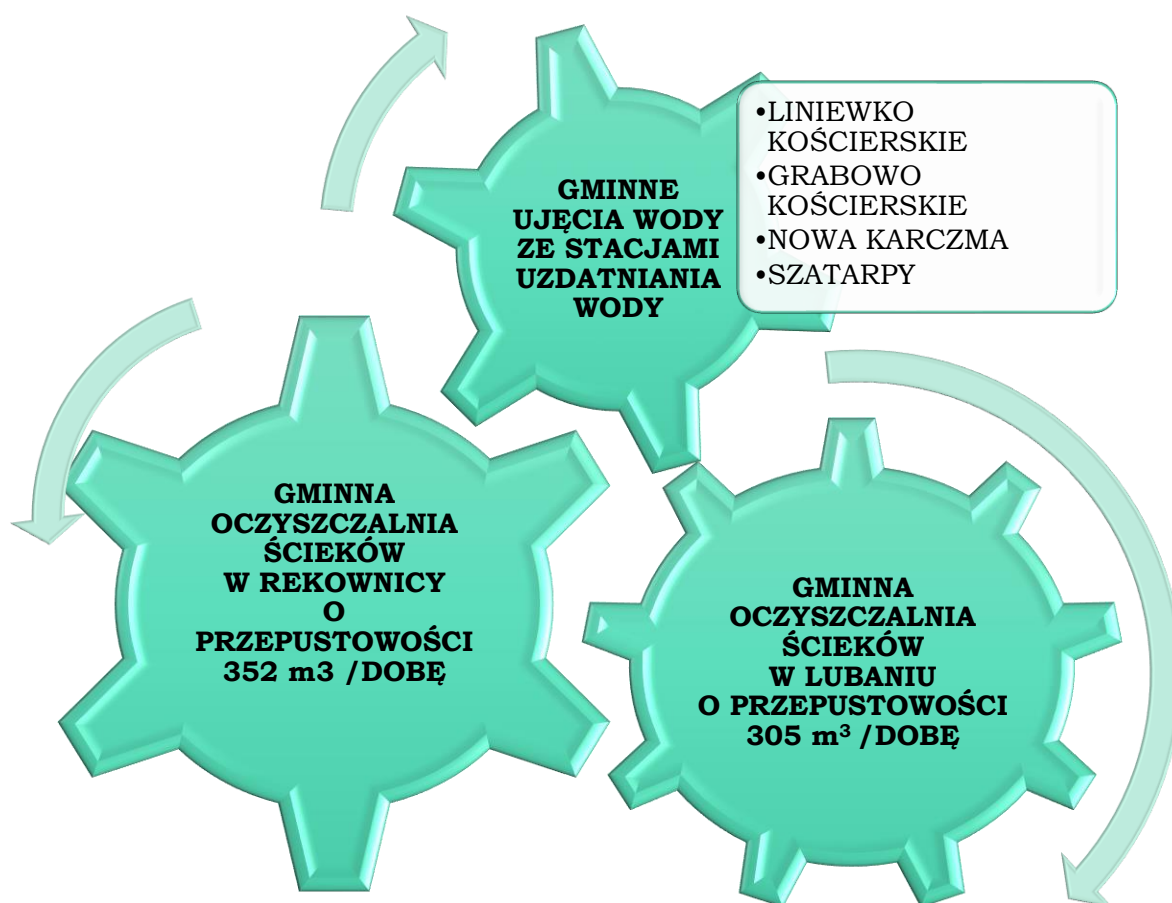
GMINNE UJĘCIA WODY ZE STACJAMI UZDATNIANIA WODY

•LINIEWKO KOŚCIERSKIE
•GRABOWO KOŚCIERSKIE
•NOWA KARCZMA
•SZATARPY

GMINNA OCZYSZCZALNIA ŚCIEKÓW W REKOWNICY O PRZEPUSTOWOŚCI 352 m3 /DOBĘ

GMINNA OCZYSZCZALNIA ŚCIEKÓW W LUBANIU O PRZEPUSTOWOŚCI 305 $m^3$ /DOBĘ